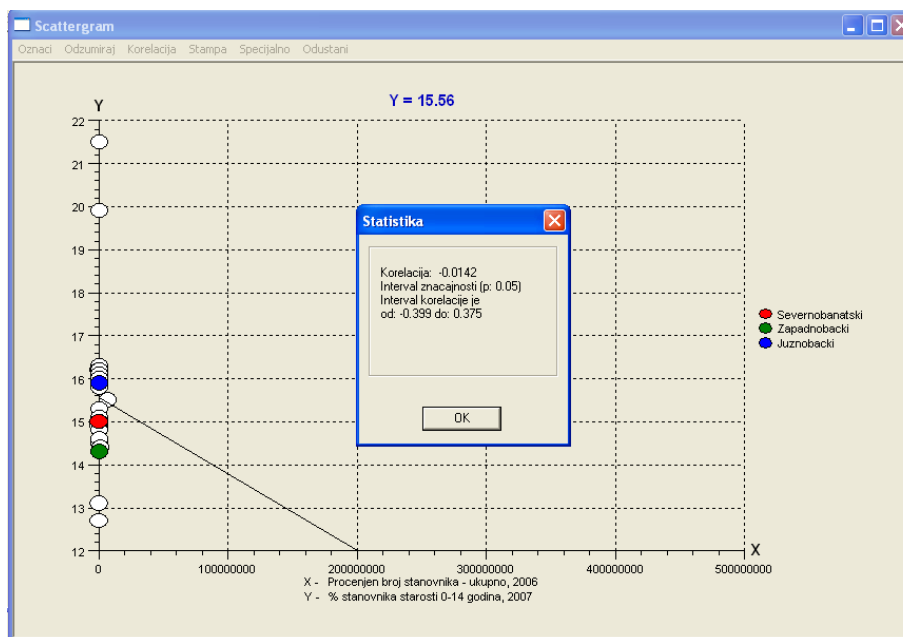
Scattergram

Oznaci Odzumiraj Korelacija Stampa Specijalno Odustani

Y = 15.56

Y

22
21
20
19
18
17
16
15
14
13
12

0 100000000 200000000 300000000 400000000 500000000

X

X - Procenjen broj stanovnika - ukupno, 2006
Y - % stanovnika starosti 0-14 godina, 2007

Severnobanatski
Zapadnobacki
Juznobacki

Statistika

Korelacija: -0.0142
Interval znacajnosti (p: 0.05)
Interval korelacije je
od: -0.399 do: 0.375

OK